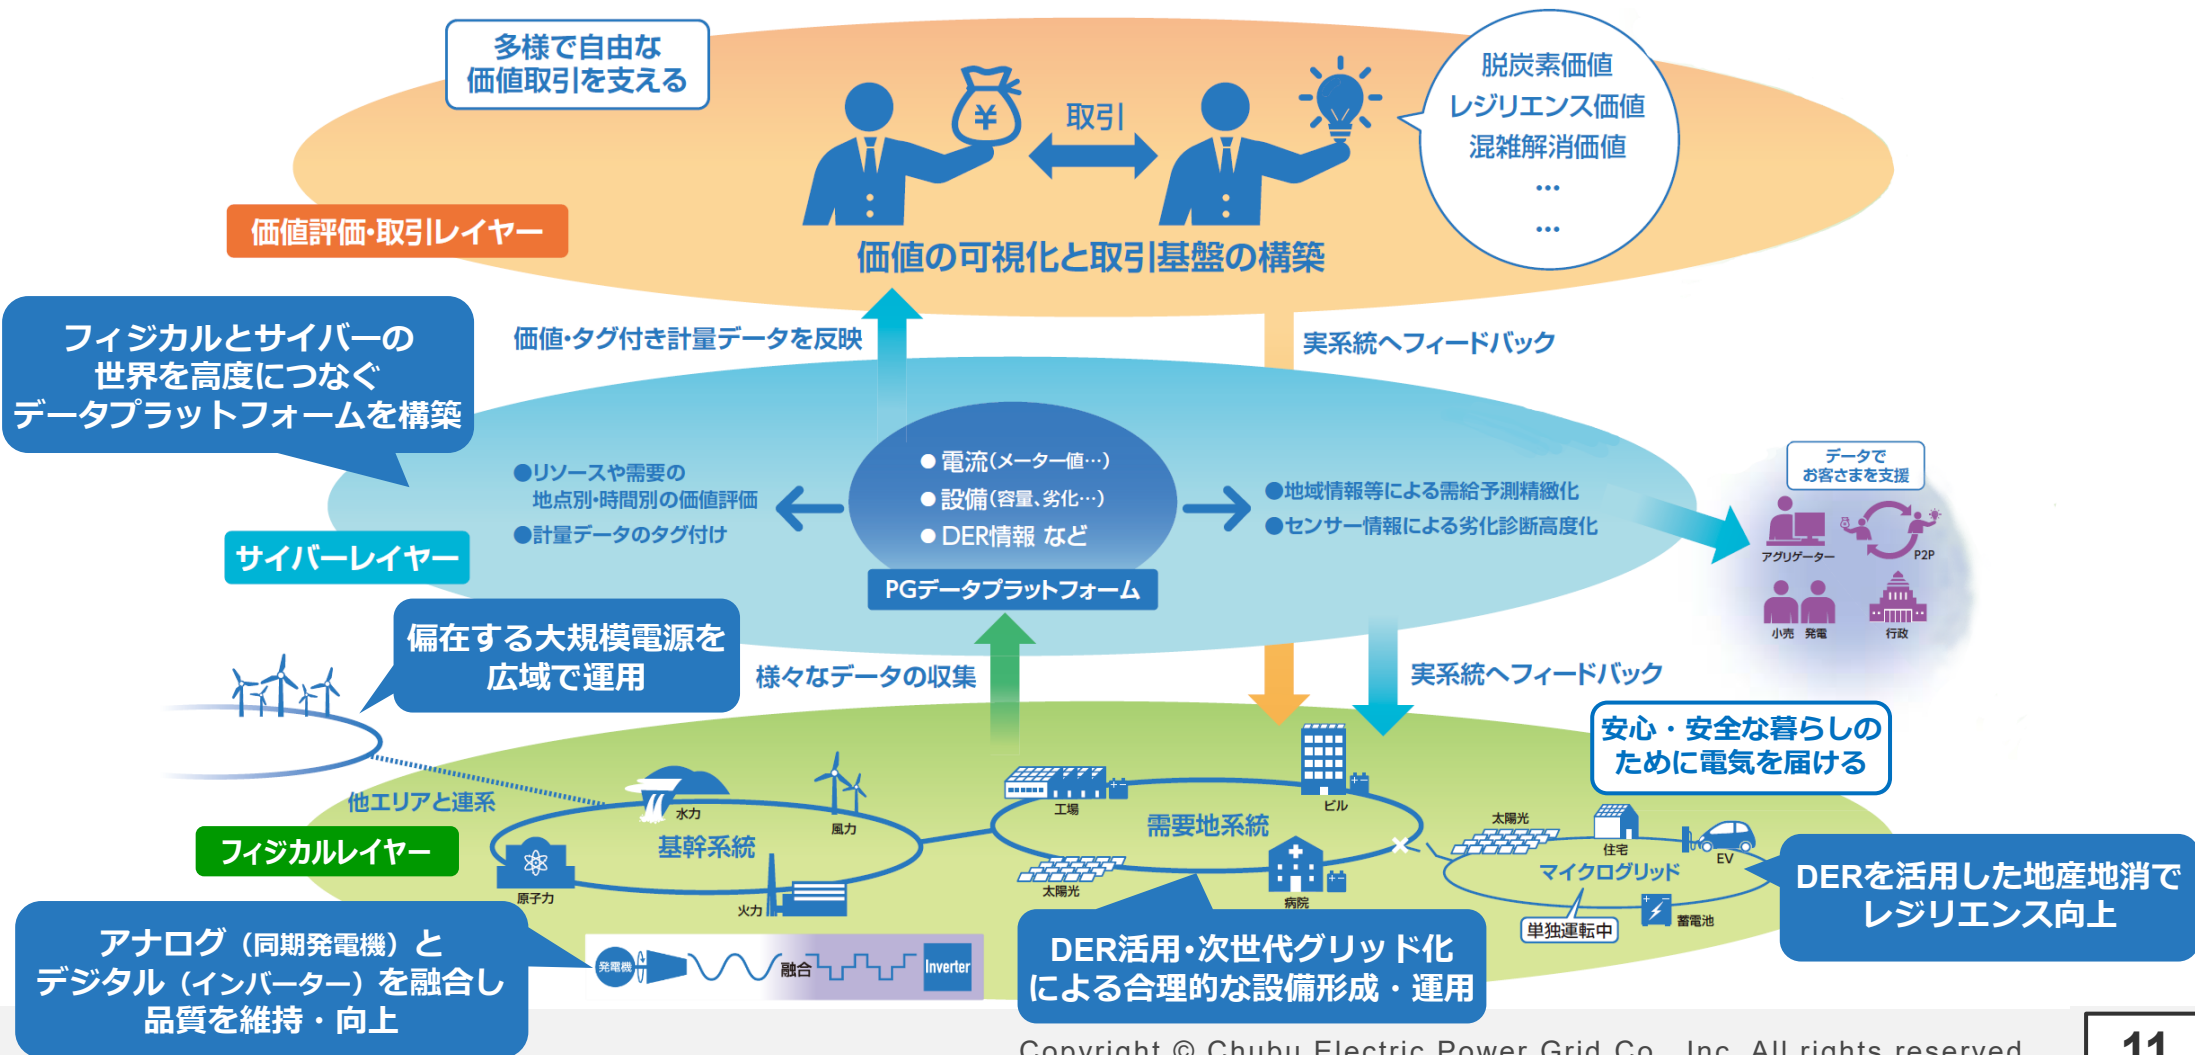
多様で自由な
価値取引を支える

取引

脱炭素価値
レジリエンス価値
混雑解消価値
…
…

価値評価・取引レイヤー

価値の可視化と取引基盤の構築

フィジカルとサイバーの
世界を高度につなぐ
データプラットフォームを構築

価値・タグ付き計量データを反映

実系統へフィードバック

●リソースや需要の
地点別・時間別の価値評価
●計量データのタグ付け

●電流(メーター値…)
●設備(容量、劣化…)
●DER情報 など

●地域情報等による需給予測精緻化
●センサー情報による劣化診断高度化

データで
お客さまを支援

アグリゲーター
P2P
小売 発電
行政

サイバーレイヤー

PGデータプラットフォーム

偏在する大規模電源を
広域で運用

様々なデータの収集

実系統へフィードバック

安心・安全な暮らしの
ために電気を届ける

他エリアと連系

水力
風力
工場
ビル
太陽光
住宅
EV

基幹系統
需要地系統
マイクログリッド

フィジカルレイヤー

原子力
火力
太陽光
病院
単独運転中
蓄電池

DERを活用した地産地消で
レジリエンス向上

アナログ(同期発電機)と
デジタル(インバーター)を融合し
品質を維持・向上

発電機
融合
Inverter

DER活用・次世代グリッド化
による合理的な設備形成・運用

Copyright © Chubu Electric Power Grid Co., Inc. All rights reserved.

11